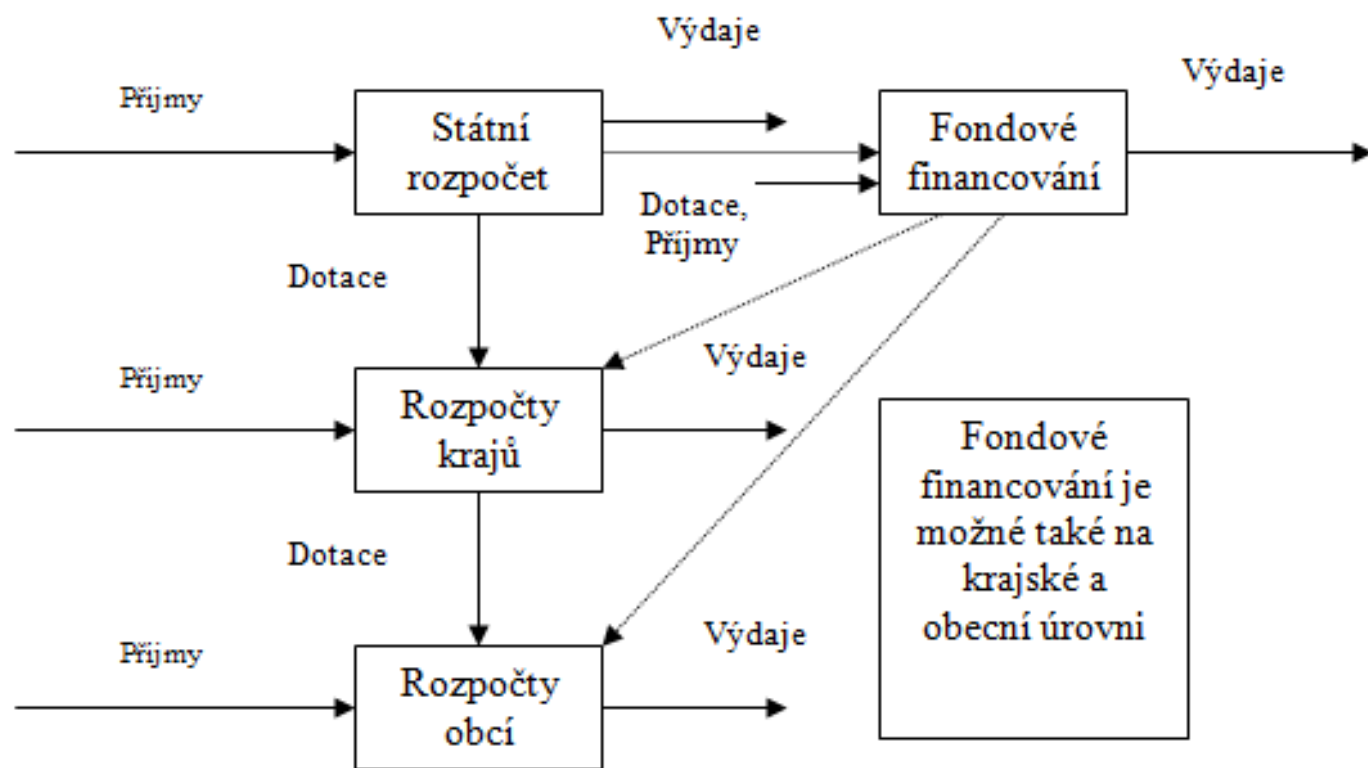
Výdaje

Příjmy

Státní rozpočet

Výdaje

Fondové financování

Dotace, Příjmy

Dotace

Příjmy

Rozpočty krajů

Výdaje

Fondové financování je možné také na krajské a obecní úrovni

Dotace

Příjmy

Rozpočty obcí

Výdaje